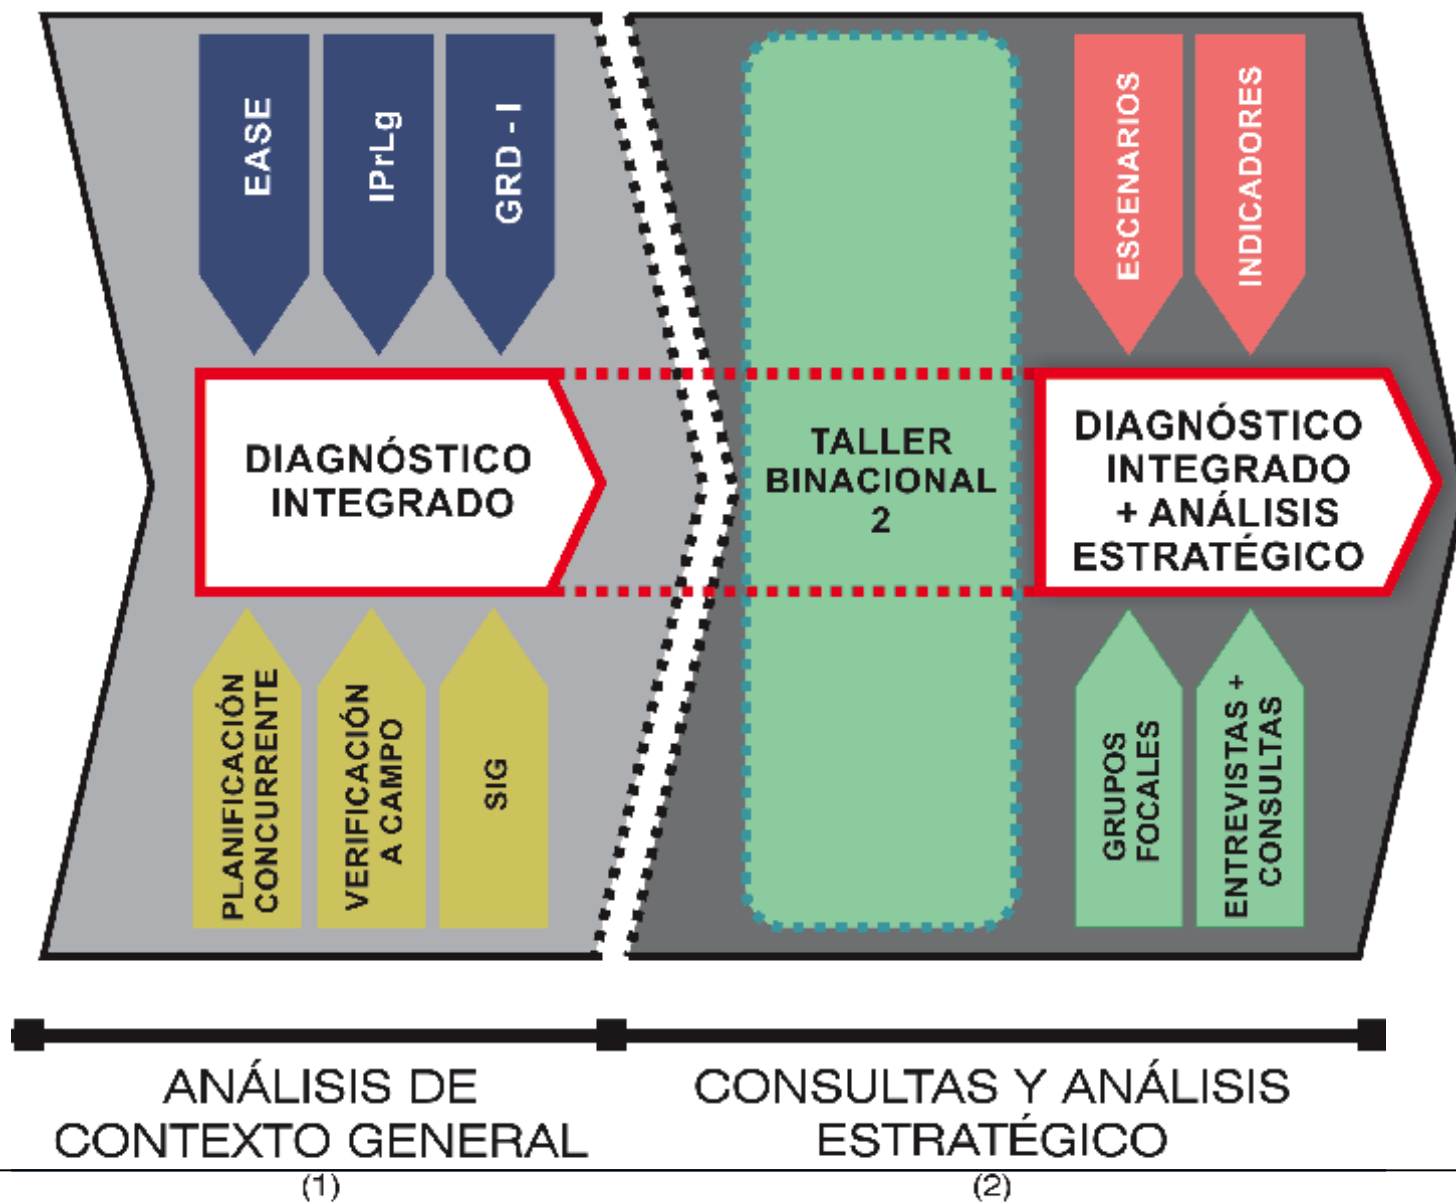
EASE

IPrLg

GRD - I

DIAGNÓSTICO INTEGRADO

PLANIFICACIÓN CONCURRENTE

VERIFICACIÓN A CAMPO

SIG

TALLER BINACIONAL 2

ESCENARIOS

INDICADORES

DIAGNÓSTICO INTEGRADO + ANÁLISIS ESTRATÉGICO

GRUPOS FOCALES

ENTREVISTAS + CONSULTAS

ANÁLISIS DE CONTEXTO GENERAL
(1)

CONSULTAS Y ANÁLISIS ESTRATÉGICO
(2)